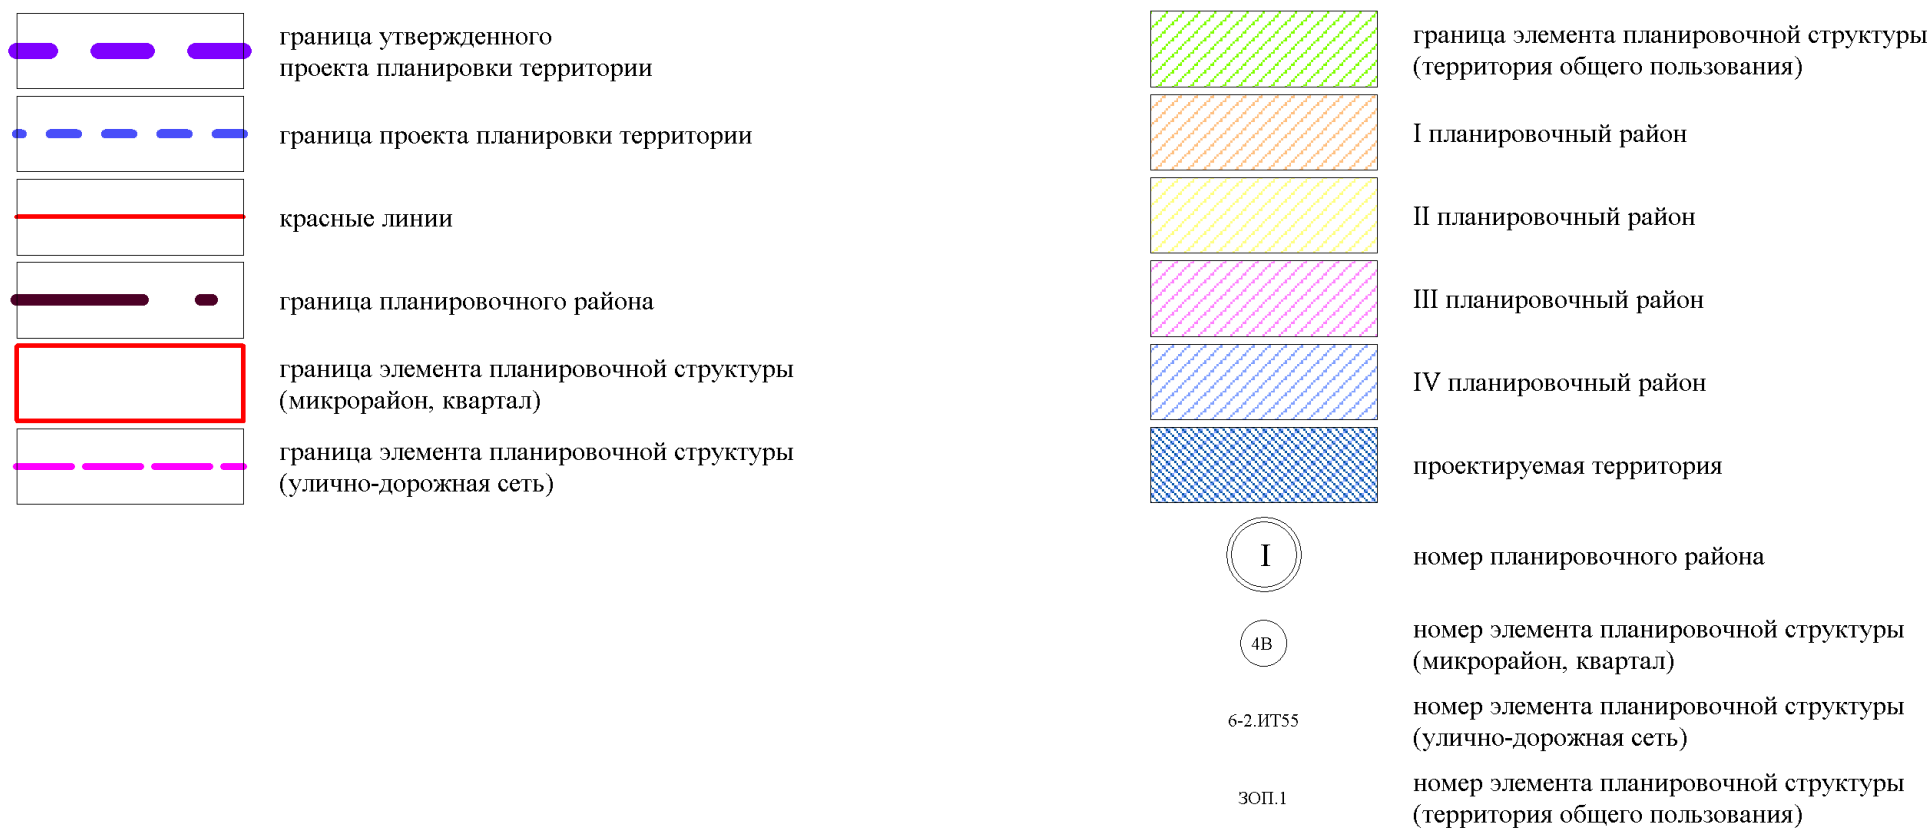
граница утвержденного проекта планировки территории

граница проекта планировки территории

красные линии

граница планировочного района

граница элемента планировочной структуры (микрорайон, квартал)

граница элемента планировочной структуры (улично-дорожная сеть)

граница элемента планировочной структуры (территория общего пользования)

I планировочный район

II планировочный район

III планировочный район

IV планировочный район

проектируемая территория

I

номер планировочного района

4В

номер элемента планировочной структуры (микрорайон, квартал)

6-2.ИТ55

номер элемента планировочной структуры (улично-дорожная сеть)

ЗОП.1

номер элемента планировочной структуры (территория общего пользования)